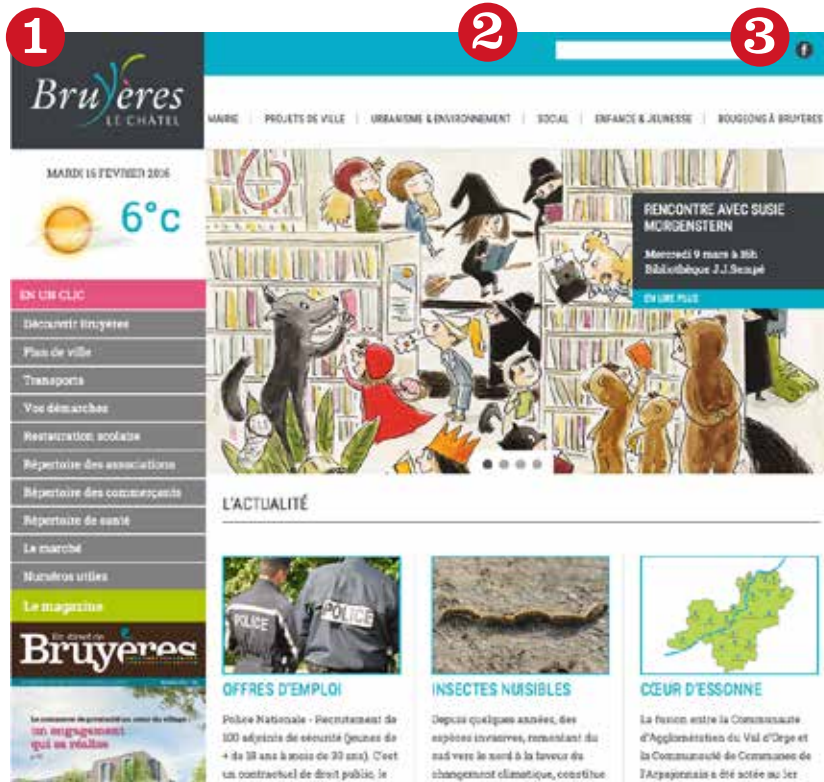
1
2
3

Bruyères LE CHÂTEL

MAIRIE | PROJETS DE VILLE | URBANISME & ENVIRONNEMENT | SOCIAL | ENFANCE & JEUNESSE | BOUGEONS À BRUYÈRES

MARDI 16 FÉVRIER 2016

6°c

EN UN CLIC
Découvrir Bruyères
Plan de ville
Transports
Vos démarches
Restauration scolaire
Répertoire des associations
Répertoire des commerçants
Répertoire de santé
Le marché
Numéros utiles
Le magazine

Bruyères

un engagement qui se réalise

RENCONTRE AVEC SUSIE MORGENSTERN
Mercredi 9 mars à 18h
Bibliothèque J.J.Sempé
EN LIRE PLUS

L'ACTUALITÉ

POLICE

OFFRES D'EMPLOI
Police Nationale - Recrutement de 100 adjoints de sécurité (jeunes de + de 18 ans à moins de 30 ans). C'est un contractuel de droit public, le

INSECTES NUISIBLES
Depuis quelques années, des espèces invasives, remontant du sud vers le nord à la faveur du changement climatique, constitue

CŒUR D'ESSONNE
La fusion entre la Communauté d'Agglomération du Val d'Orge et la Communauté de Communes de l'Arpajonnais a été actée au 1er